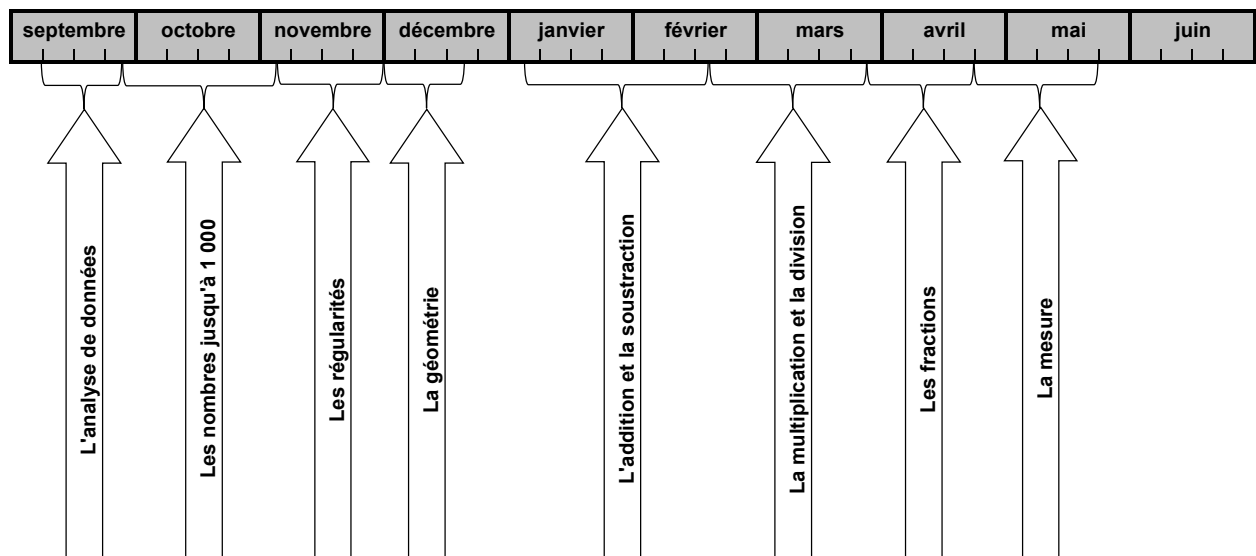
| septembre | octobre | novembre | décembre | janvier | février | mars | avril | mai | juin |
|---|---|---|---|---|---|---|---|---|---|

L'analyse de données

Les nombres jusqu'à 1 000

Les régularités

La géométrie

L'addition et la soustraction

La multiplication et la division

Les fractions

La mesure